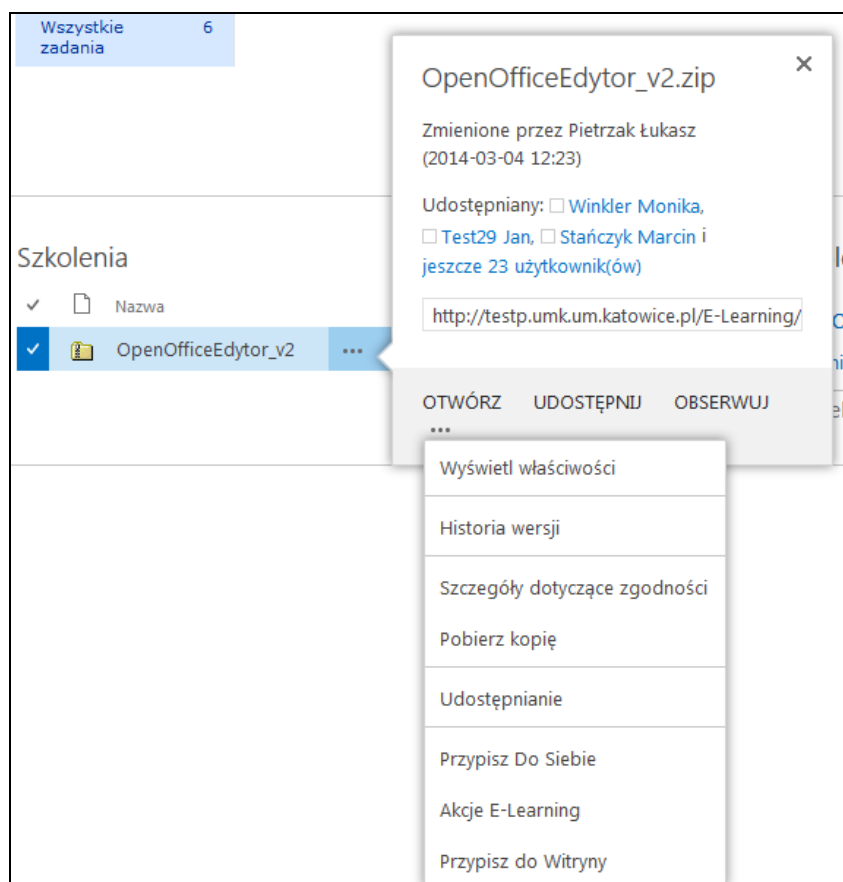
Wszystkie zadania 6

Szkolenia

✓ Nazwa

✓ OpenOfficeEdytor_v2 ...

OpenOfficeEdytor_v2.zip

×

Zmienione przez Pietrzak Łukasz (2014-03-04 12:23)

Udostępniany: Winkler Monika, Test29 Jan, Stańczyk Marcin i jeszcze 23 użytkownik(ów)

http://testp.umk.um.katowice.pl/E-Learning/

OTWÓRZ UDOSTĘPNIJ OBSERWUJ ...

Wyświetl właściwości

Historia wersji

Szczegóły dotyczące zgodności

Pobierz kopię

Udostępnianie

Przypisz Do Siebie

Akcje E-Learning

Przypisz do Witryny